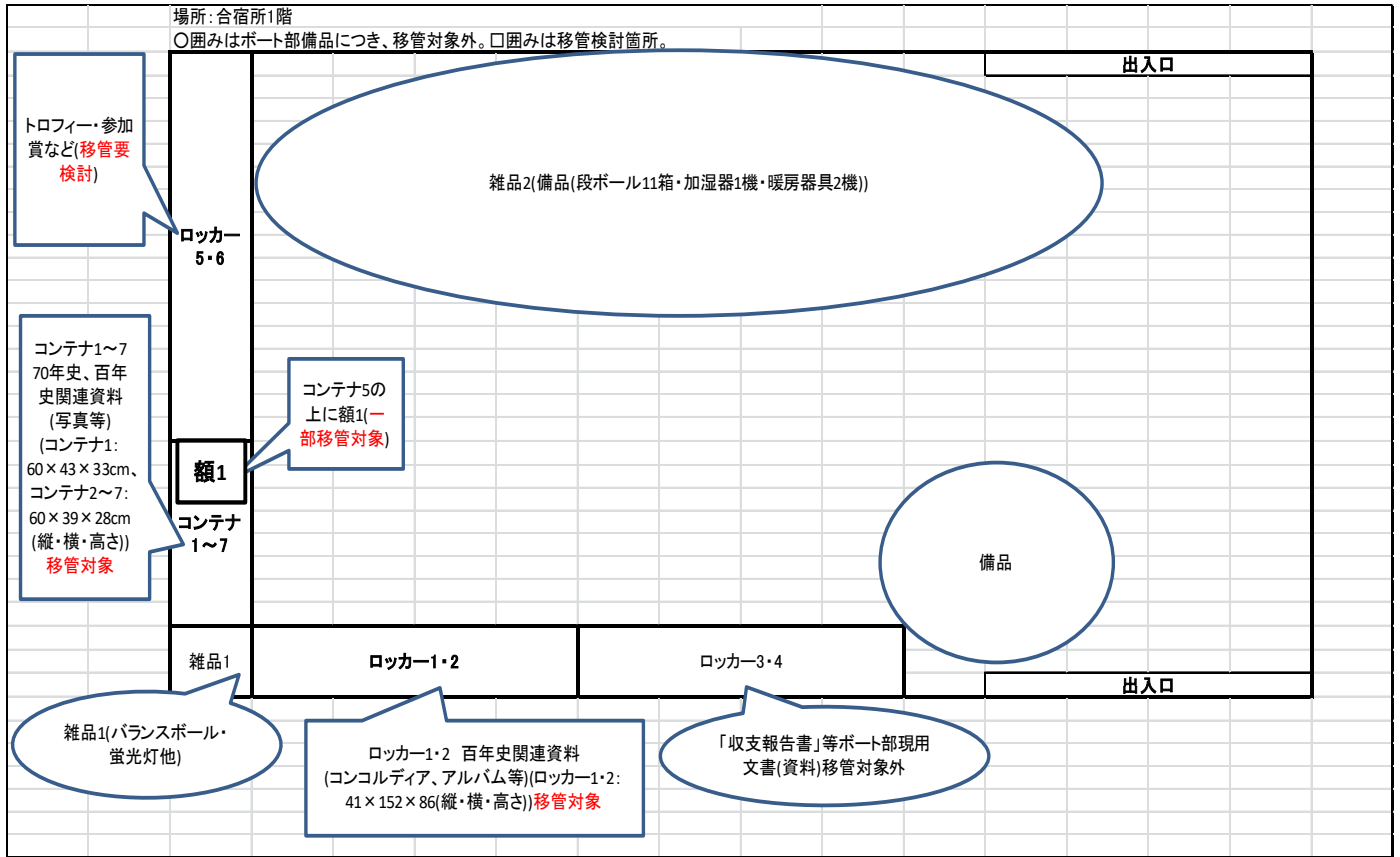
場所：合宿所1階
○囲みはボート部備品につき、移管対象外。□囲みは移管検討箇所。

出入口

トロフィー・参加賞など(移管要検討)

雑品2(備品(段ボール11箱・加湿器1機・暖房器具2機))

ロッカー5・6

コンテナ1～7 70年史、百年史関連資料(写真等) (コンテナ1: 60×43×33cm、コンテナ2～7: 60×39×28cm (縦・横・高さ)) 移管対象

コンテナ5の上に額1(一部移管対象)

額1

コンテナ1～7

備品

雑品1

ロッカー1・2

ロッカー3・4

出入口

雑品1(バランスボール・蛍光灯他)

ロッカー1・2 百年史関連資料(コンコルディア、アルバム等)(ロッカー1・2: 41×152×86(縦・横・高さ))移管対象

「収支報告書」等ボート部現用文書(資料)移管対象外